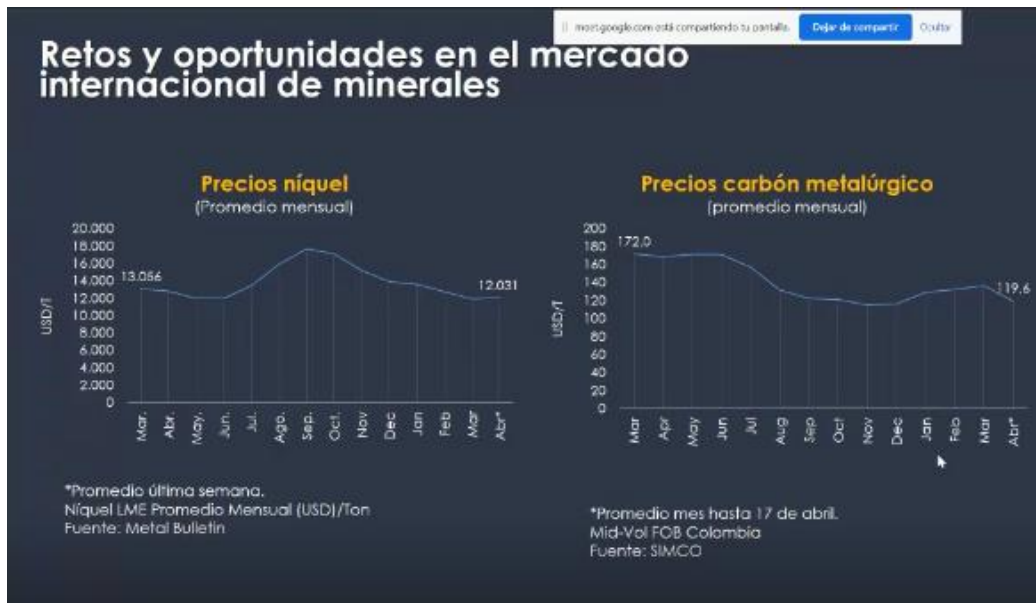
meet.google.com está compartiendo tu pantalla. Dejar de compartir Ocultar

Retos y oportunidades en el mercado internacional de minerales

Precios níquel
(Promedio mensual)

USD/T

20.000
18.000
16.000
14.000
12.000
10.000
8.000
6.000
4.000
2.000
0

13.056
12.031

Mar. Abr. May. Jun. Jul. Ago. Sep. Oct. Nov Dec Jan Feb Mar Abr*

*Promedio última semana.
Níquel LME Promedio Mensual (USD)/Ton
Fuente: Metal Bulletin

Precios carbón metalúrgico
(promedio mensual)

USD/T

200
180
160
140
120
100
80
60
40
20
0

172,0
119,6

Mar Apr May Jun Jul Aug Sep Oct Nov Dec Jan Feb Mar Abr*

*Promedio mes hasta 17 de abril.
Mid-Vol FOB Colombia
Fuente: SIMCO